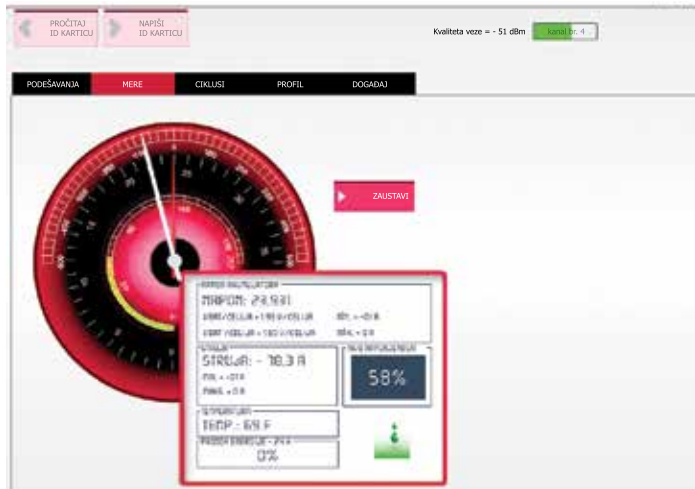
PROČITAJ ID KARTICU

NAPIŠI ID KARTICU

Kvaliteta veze = - 51 dBm

kanal br. 4

PODEŠAVANJA

MERE

CIKLUSI

PROFIL

DOGAĐAJ

ZAUSTAVI

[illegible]

NAPON: 24,93 V

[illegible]

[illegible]

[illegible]

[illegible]

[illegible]

STRUJA: - 78,3 A

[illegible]

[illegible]

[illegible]

58%

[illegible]

TEMP : 69 F

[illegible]

0%